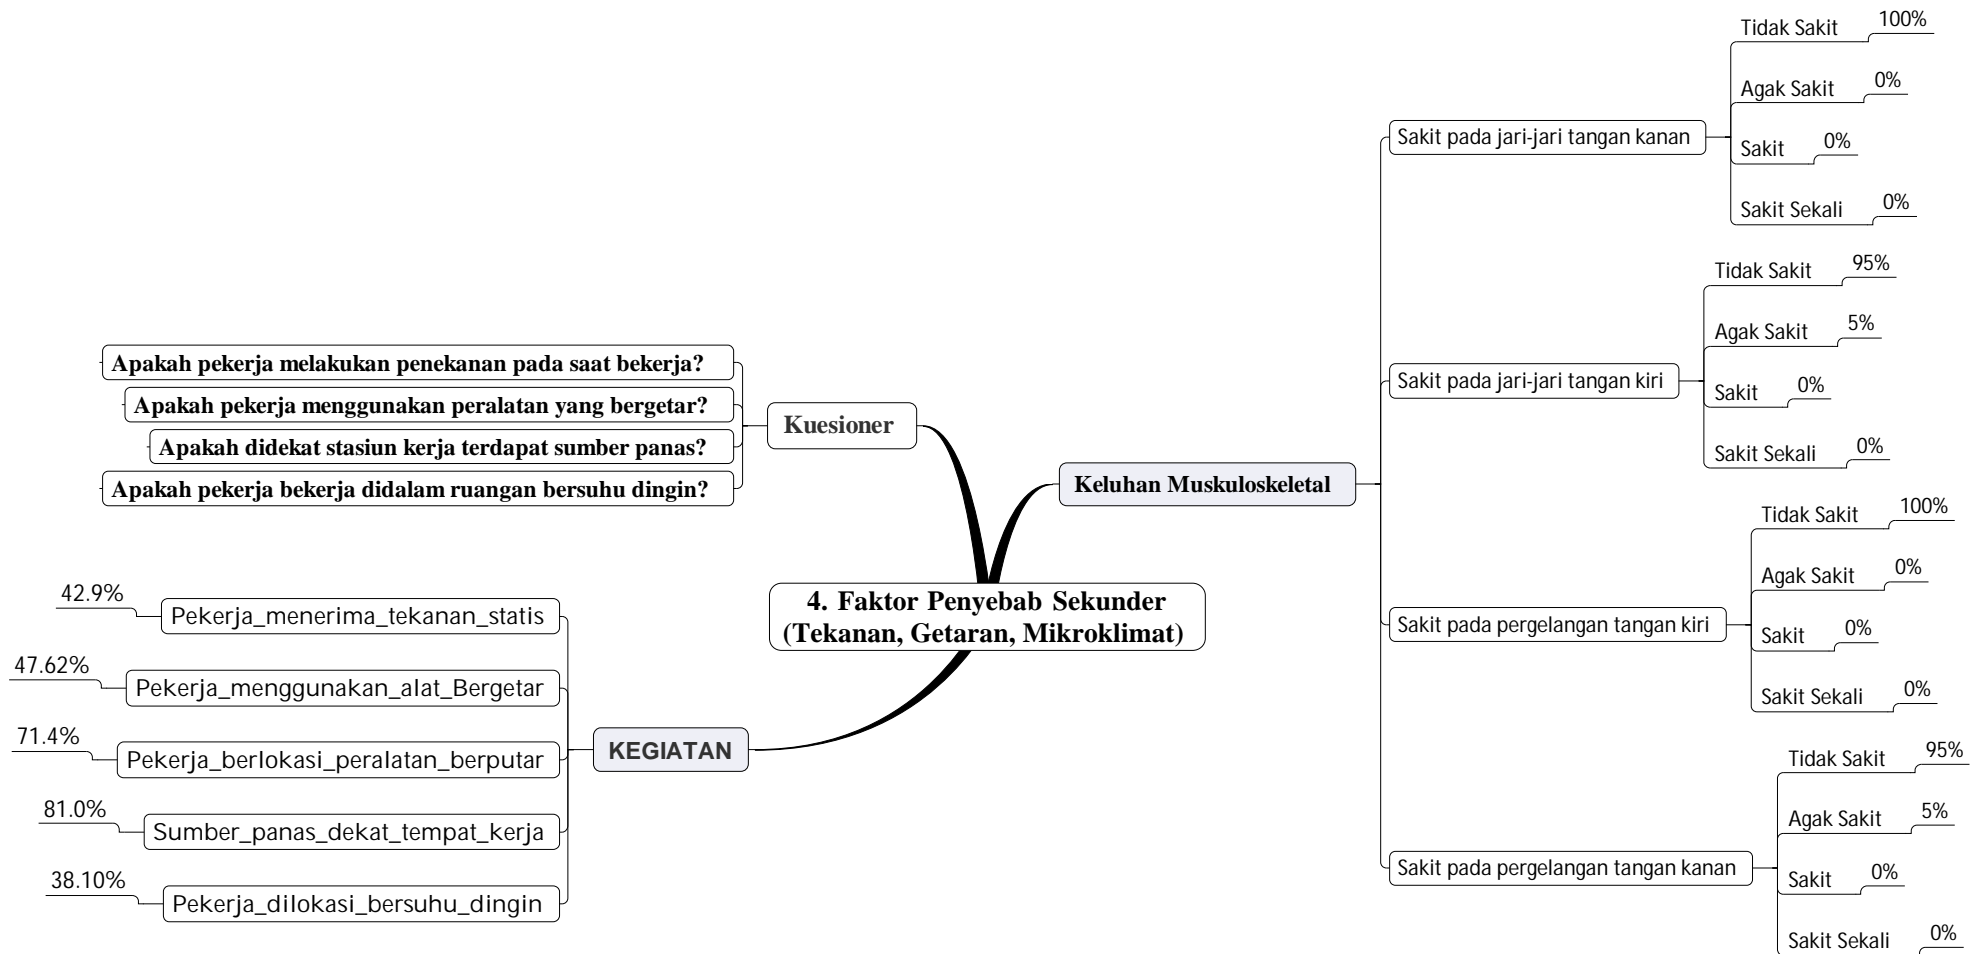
4. Faktor Penyebab Sekunder (Tekanan, Getaran, Mikroklimat)

Kuesioner
Apakah pekerja melakukan penekanan pada saat bekerja?
Apakah pekerja menggunakan peralatan yang bergetar?
Apakah didekat stasiun kerja terdapat sumber panas?
Apakah pekerja bekerja didalam ruangan bersuhu dingin?

KEGIATAN
42.9% Pekerja_menerima_tekanan_statis
47.62% Pekerja_menggunakan_alat_Bergetar
71.4% Pekerja_berlokasi_peralatan_berputar
81.0% Sumber_panas_dekat_tempat_kerja
38.10% Pekerja_dilokasi_bersuhu_dingin

Keluhan Muskuloskeletal

Sakit pada jari-jari tangan kanan
Tidak Sakit 100%
Agak Sakit 0%
Sakit 0%
Sakit Sekali 0%

Sakit pada jari-jari tangan kiri
Tidak Sakit 95%
Agak Sakit 5%
Sakit 0%
Sakit Sekali 0%

Sakit pada pergelangan tangan kiri
Tidak Sakit 100%
Agak Sakit 0%
Sakit 0%
Sakit Sekali 0%

Sakit pada pergelangan tangan kanan
Tidak Sakit 95%
Agak Sakit 5%
Sakit 0%
Sakit Sekali 0%